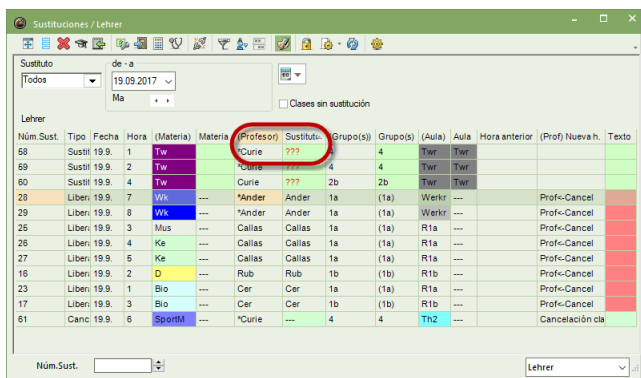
Sustituciones / Lehrer

Sustituto
Todos
de - a
19.09.2017
Ma
Clases sin sustitución

Lehrer

| Núm.Sust. | Tipo | Fecha | Hora | (Materia) | Materia | (Profesor) | Sustitut | (Grupo(s)) | Grupo(s) | (Aula) | Aula | Hora anterior | (Prof) Nueva h. | Texto |
|---|---|---|---|---|---|---|---|---|---|---|---|---|---|---|
| 58 | Sustit | 19.9. | 1 | Tw | | *Curie | ??? | | 4 | Twr | Twr | | | |
| 59 | Sustit | 19.9. | 2 | Tw | | *Curie | ??? | 4 | 4 | Twr | Twr | | | |
| 60 | Sustit | 19.9. | 4 | Tw | | Curie | ??? | 2b | 2b | Twr | Twr | | | |
| 28 | Liber | 19.9. | 7 | Wk | --- | *Ander | Ander | 1a | (1a) | Werkr | --- | | Prof<-Cancel | |
| 29 | Liber | 19.9. | 8 | Wk | --- | *Ander | Ander | 1a | (1a) | Werkr | --- | | Prof<-Cancel | |
| 25 | Liber | 19.9. | 3 | Mus | --- | Callas | Callas | 1a | (1a) | R1a | --- | | Prof<-Cancel | |
| 26 | Liber | 19.9. | 4 | Ke | --- | Callas | Callas | 1a | (1a) | R1a | --- | | Prof<-Cancel | |
| 27 | Liber | 19.9. | 5 | Ke | --- | Callas | Callas | 1a | (1a) | R1a | --- | | Prof<-Cancel | |
| 16 | Liber | 19.9. | 2 | D | --- | Rub | Rub | 1b | (1b) | R1b | --- | | Prof<-Cancel | |
| 23 | Liber | 19.9. | 1 | Bio | --- | Cer | Cer | 1a | (1a) | R1a | --- | | Prof<-Cancel | |
| 17 | Liber | 19.9. | 3 | Bio | --- | Cer | Cer | 1b | (1b) | R1b | --- | | Prof<-Cancel | |
| 61 | Canc | 19.9. | 6 | SportM | --- | *Curie | --- | 4 | 4 | Th2 | --- | | Cancelación cla | |

Núm.Sust.
Lehrer